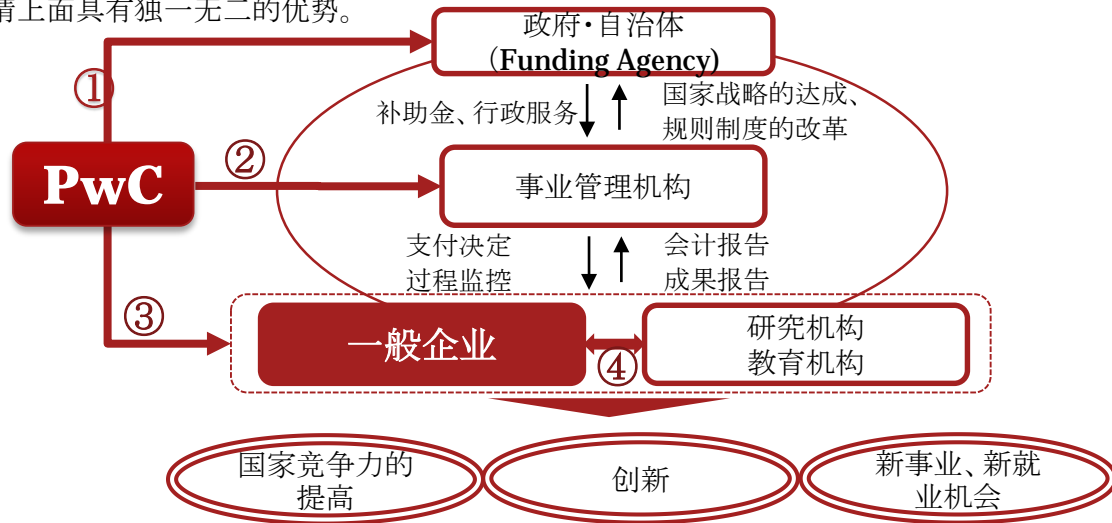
请上面具有独一无二的优势。

政府·自治体
（Funding Agency）

①

补助金、行政服务

国家战略的达成、规则制度的改革

PwC

②

事业管理机构

支付决定
过程监控

会计报告
成果报告

③

一般企业

④

研究机构
教育机构

国家竞争力的提高

创新

新事业、新就业机会